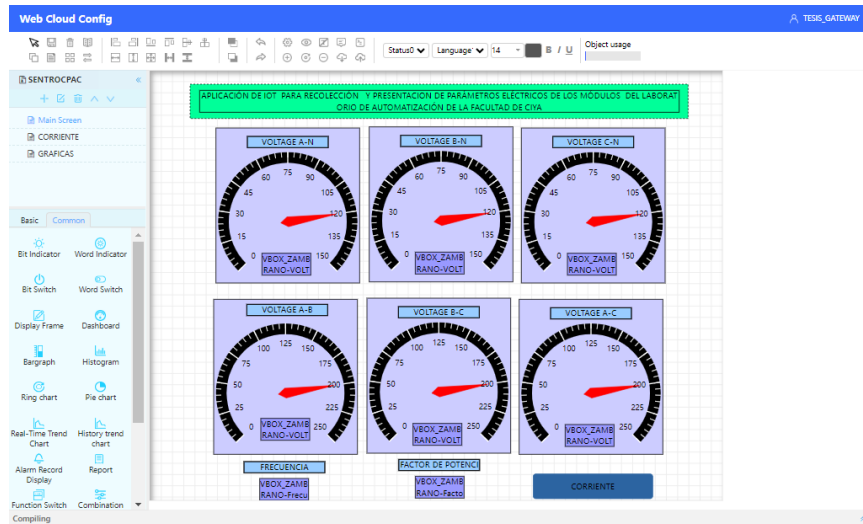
Web Cloud Config

TESIS_GATEWAY

Status0 Language 14 B I U Object usage

SENTROCPAC

Main Screen
CORRIENTE
GRAFICAS

Basic Common

Bit Indicator
Word Indicator
Bit Switch
Word Switch
Display Frame
Dashboard
Bargraph
Histogram
Ring chart
Pie chart
Real-Time Trend Chart
History trend chart
Alarm Record Display
Report
Function Switch
Combination

APLICACIÓN DE IOT PARA RECOLECCIÓN Y PRESENTACIÓN DE PARÁMETROS ELÉCTRICOS DE LOS MÓDULOS DEL LABORATORIO DE AUTOMATIZACIÓN DE LA FACULTAD DE CIYA

VOLTAGE A-N
0 15 30 45 60 75 90 105 120 135 150
VBOX_ZAMBRANO-VOLT

VOLTAGE B-N
0 15 30 45 60 75 90 105 120 135 150
VBOX_ZAMBRANO-VOLT

VOLTAGE C-N
0 15 30 45 60 75 90 105 120 135 150
VBOX_ZAMBRANO-VOLT

VOLTAGE A-B
0 25 50 75 100 125 150 175 200 225 250
VBOX_ZAMBRANO-VOLT

VOLTAGE B-C
0 25 50 75 100 125 150 175 200 225 250
VBOX_ZAMBRANO-VOLT

VOLTAGE A-C
0 25 50 75 100 125 150 175 200 225 250
VBOX_ZAMBRANO-VOLT

FRECUENCIA
VBOX_ZAMBRANO-Frecu

FACTOR DE POTENCI
VBOX_ZAMBRANO-Facto

CORRIENTE

Compiling